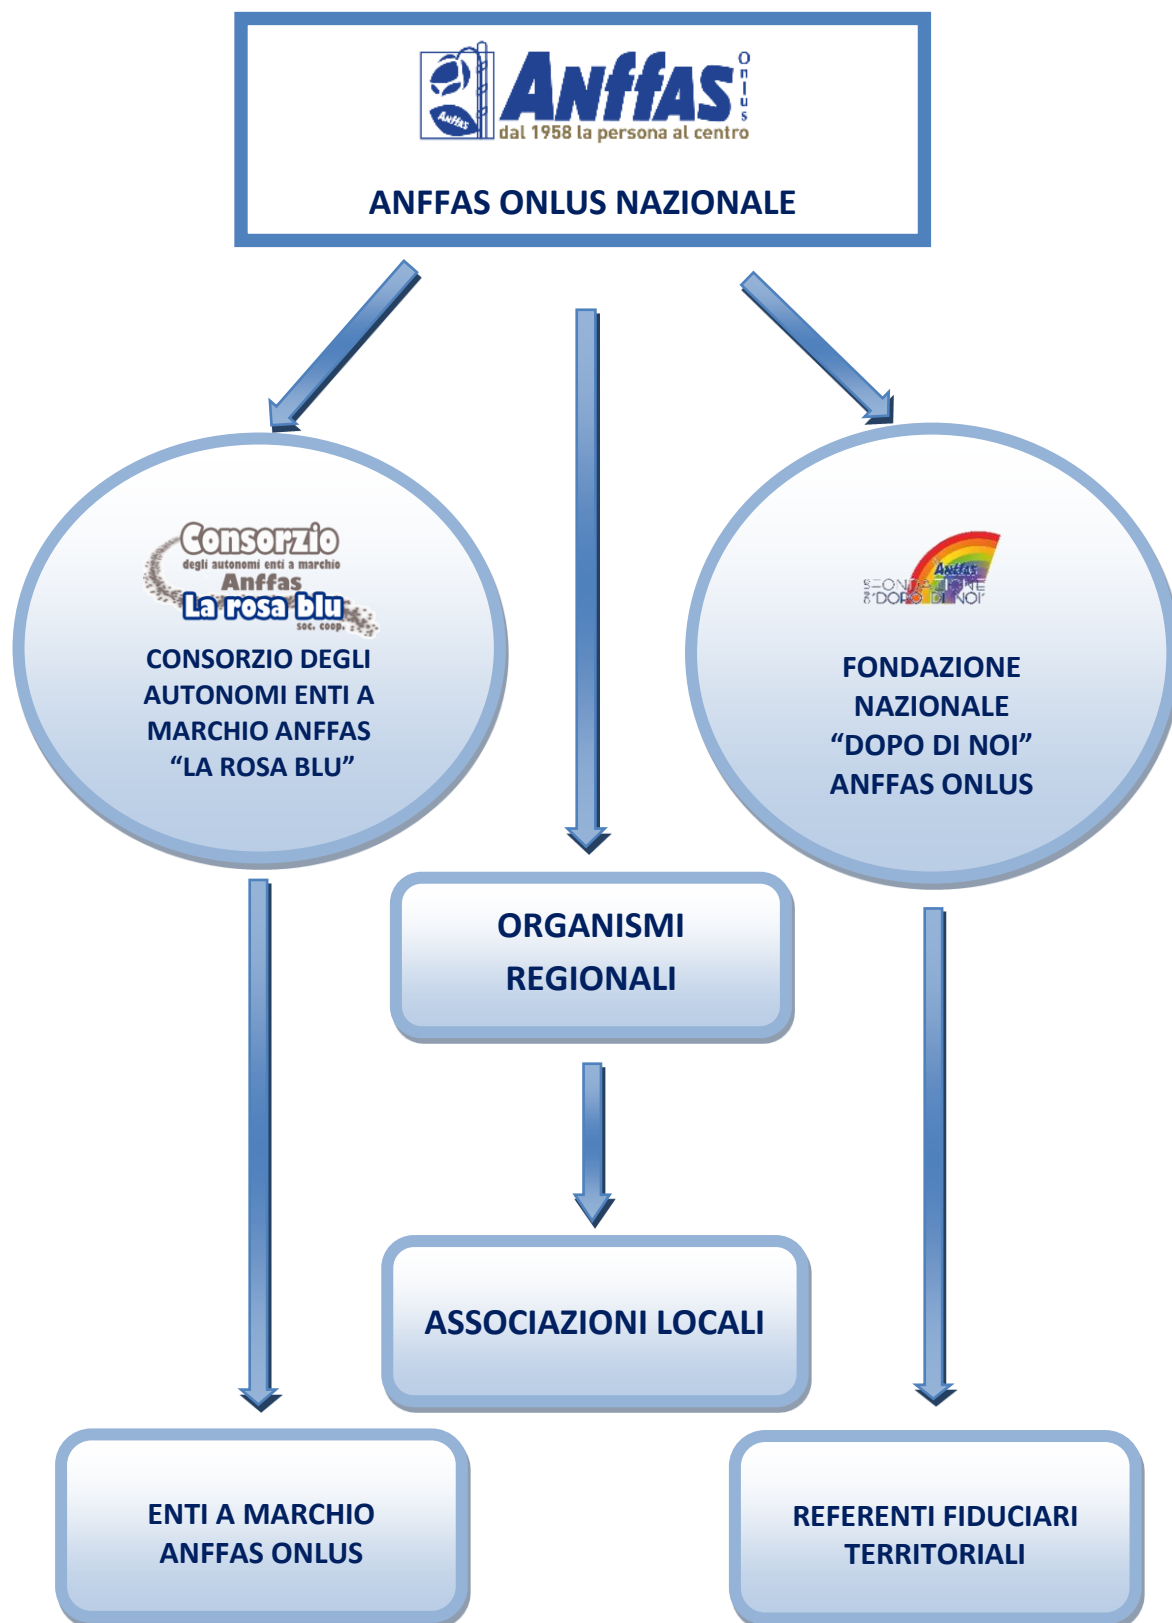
Anffas
Onlus
dal 1958 la persona al centro
Anffas

ANFFAS ONLUS NAZIONALE

Consorzio
degli autonomi enti a marchio
Anffas
La rosa blu
soc. coop.

CONSORZIO DEGLI AUTONOMI ENTI A MARCHIO ANFFAS "LA ROSA BLU"

Anffas
FONDAZIONE "DOPO DI NOI"

FONDAZIONE NAZIONALE "DOPO DI NOI" ANFFAS ONLUS

ORGANISMI REGIONALI

ASSOCIAZIONI LOCALI

ENTI A MARCHIO ANFFAS ONLUS

REFERENTI FIDUCIARI TERRITORIALI